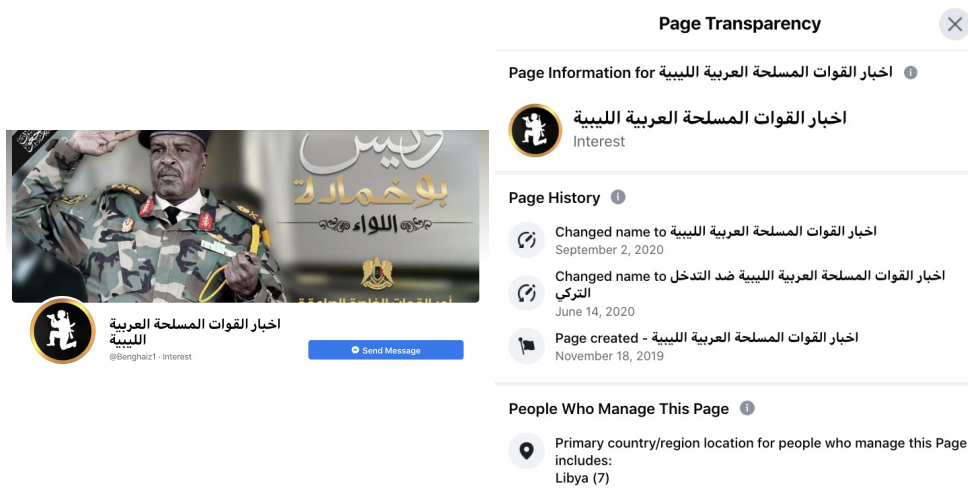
بوخمادة
اللواء
أمر القوات الخاصة الصاعقة

اخبار القوات المسلحة العربية الليبية
@Benghaiz1 · Interest

Send Message

Page Transparency

Page Information for اخبار القوات المسلحة العربية الليبية

اخبار القوات المسلحة العربية الليبية
Interest

Page History

Changed name to اخبار القوات المسلحة العربية الليبية
September 2, 2020

Changed name to اخبار القوات المسلحة العربية الليبية ضد التدخل التركي
June 14, 2020

Page created - اخبار القوات المسلحة العربية الليبية
November 18, 2019

People Who Manage This Page

Primary country/region location for people who manage this Page includes:
Libya (7)